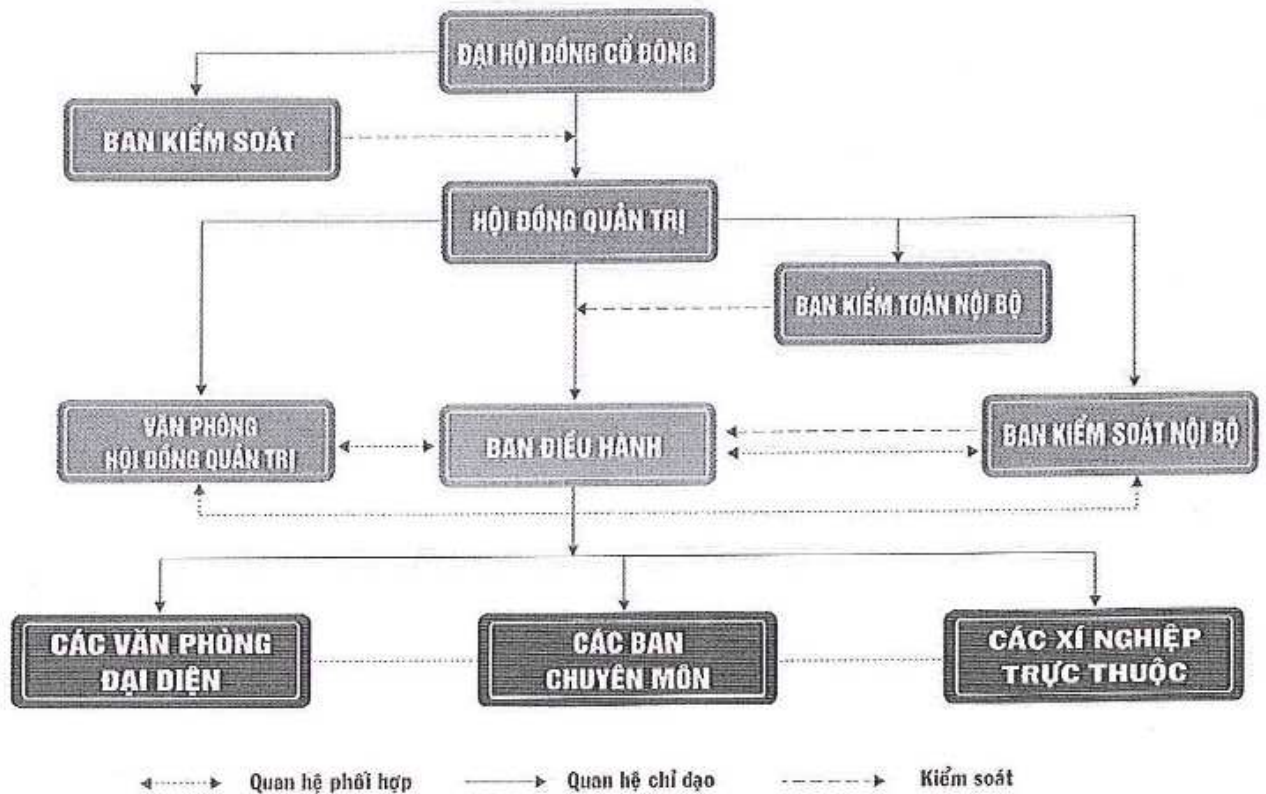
ĐẠI HỘI ĐỒNG CỔ ĐÔNG

BAN KIỂM SOÁT

HỘI ĐỒNG QUẢN TRỊ

BAN KIỂM TOÁN NỘI BỘ

VĂN PHÒNG HỘI ĐỒNG QUẢN TRỊ

BAN ĐIỀU HÀNH

BAN KIỂM SOÁT NỘI BỘ

CÁC VĂN PHÒNG ĐẠI DIỆN

CÁC BAN CHUYÊN MÔN

CÁC XÍ NGHIỆP TRỰC THUỘC

Quan hệ phối hợp
Quan hệ chỉ đạo
Kiểm soát